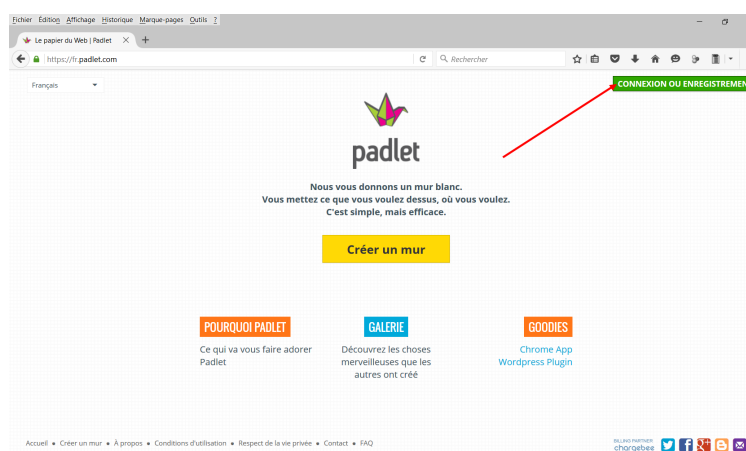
Fichier Édition Affichage Historique Marque-pages Outils ?

Le papier du Web | Padlet

https://fr.padlet.com

Rechercher

Français

CONNEXION OU ENREGISTREMEN

padlet

Nous vous donnons un mur blanc.
Vous mettez ce que vous voulez dessus, où vous voulez.
C'est simple, mais efficace.

Créer un mur

POURQUOI PADLET

Ce qui va vous faire adorer Padlet

GALERIE

Découvrez les choses merveilleuses que les autres ont créé

GOODIES

Chrome App
Wordpress Plugin

Accueil • Créer un mur • À propos • Conditions d'utilisation • Respect de la vie privée • Contact • FAQ

BILLING PARTNER chargebee